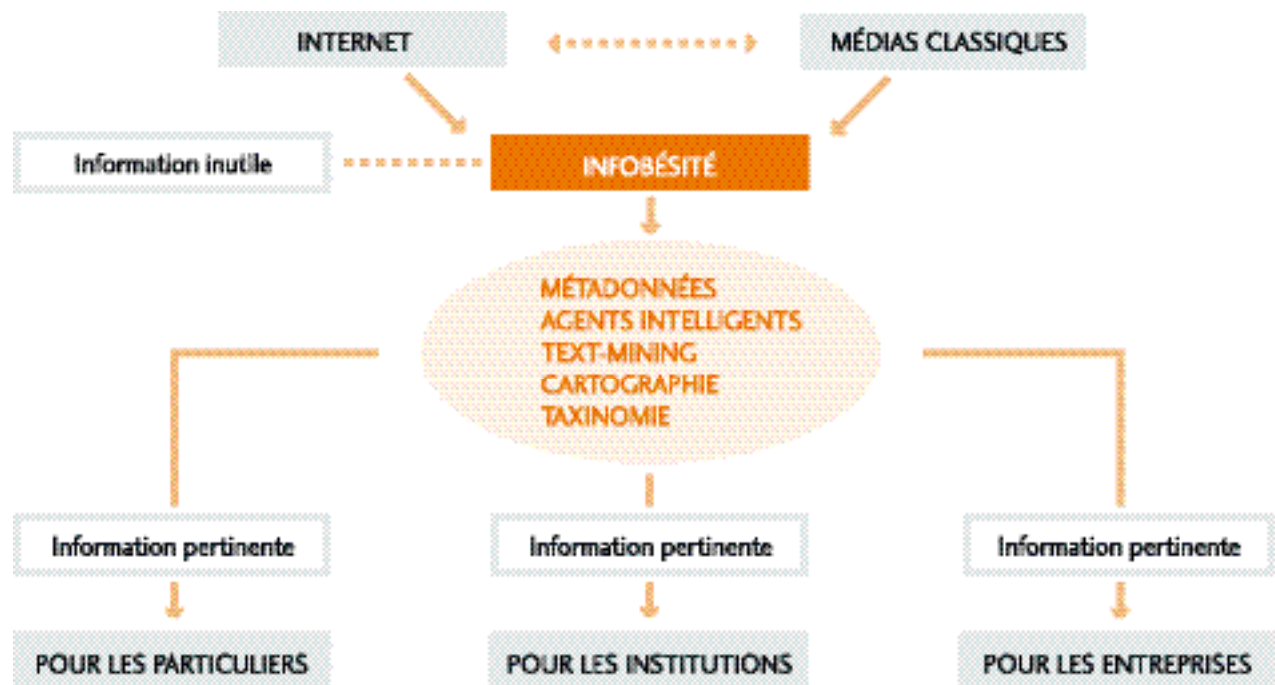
INTERNET

MÉDIAS CLASSIQUES

Information inutile

INFOBÉSITÉ

MÉTADONNÉES
AGENTS INTELLIGENTS
TEXT-MINING
CARTOGRAPHIE
TAXINOMIE

Information pertinente

Information pertinente

Information pertinente

POUR LES PARTICULIERS

POUR LES INSTITUTIONS

POUR LES ENTREPRISES